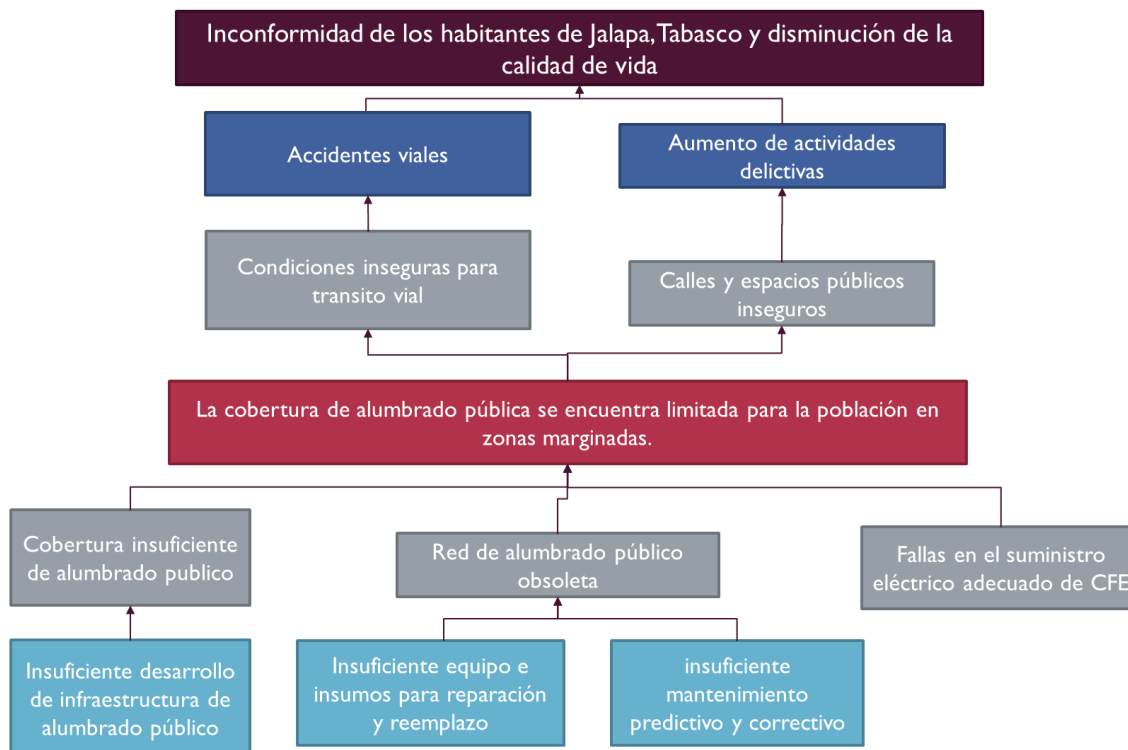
Inconformidad de los habitantes de Jalapa, Tabasco y disminución de la calidad de vida

Accidentes viales

Aumento de actividades delictivas

Condiciones inseguras para transito vial

Calles y espacios públicos inseguros

La cobertura de alumbrado pública se encuentra limitada para la población en zonas marginadas.

Cobertura insuficiente de alumbrado publico

Red de alumbrado público obsoleta

Fallas en el suministro eléctrico adecuado de CFE

Insuficiente desarrollo de infraestructura de alumbrado público

Insuficiente equipo e insumos para reparación y reemplazo

insuficiente mantenimiento predictivo y correctivo